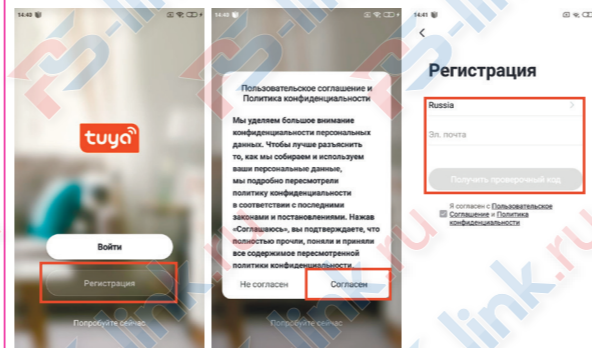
14:40

tuya

Войти

Регистрация

Попробуйте сейчас

14:40

Пользовательское соглашение и Политика конфиденциальности

Мы уделяем большое внимание конфиденциальности персональных данных. Чтобы лучше разъяснить то, как мы собираем и используем ваши персональные данные, мы подробно пересмотрели политику конфиденциальности в соответствии с последними законами и постановлениями. Нажав «Соглашаюсь», вы подтверждаете, что полностью прочли, поняли и приняли все содержимое пересмотренной политики конфиденциальности

Не согласен

Согласен

14:41

<

Регистрация

Russia

Эл. почта

Получить проверочный код

Я согласен с Пользовательское Соглашение и Политика конфиденциальности

PS-link.ru